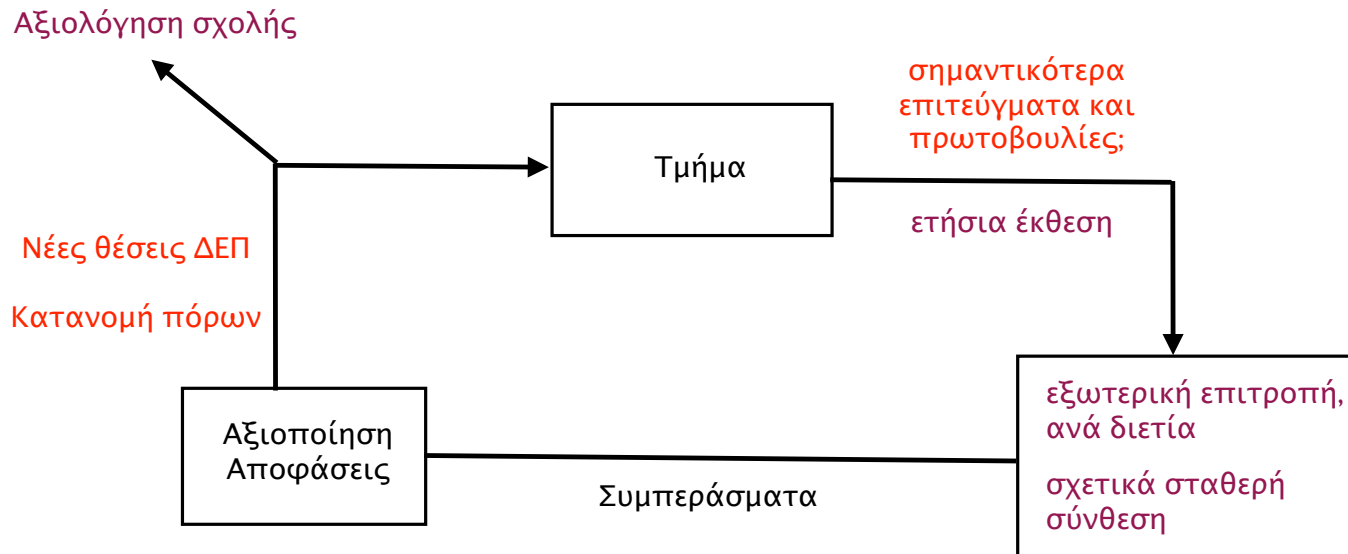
Αξιολόγηση σχολής

σημαντικότερα επιτεύγματα και πρωτοβουλίες;

Τμήμα

ετήσια έκθεση

Νέες θέσεις ΔΕΠ

Κατανομή πόρων

Αξιοποίηση Αποφάσεις

Συμπεράσματα

εξωτερική επιτροπή, ανά διετία

σχετικά σταθερή σύνθεση